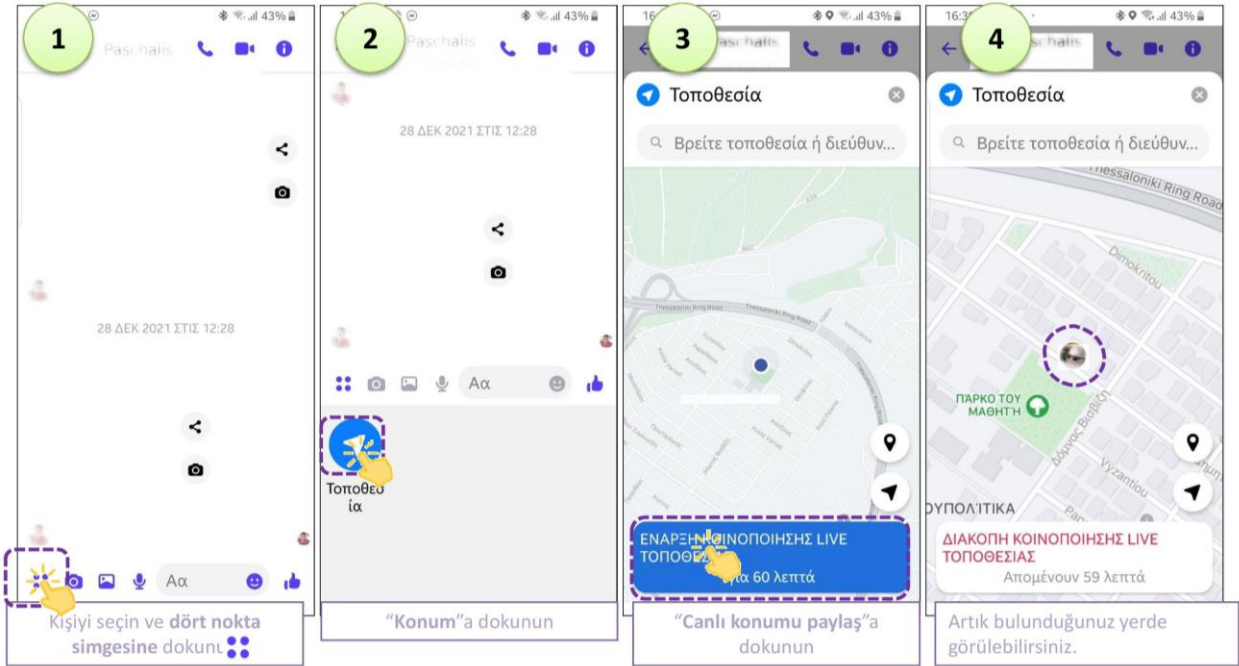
1

Paschalis

28 ΔΕΚ 2021 ΣΤΙΣ 12:28

Αα

Kişiyi seçin ve **dört nokta simgesine** dokunun

2

Paschalis

28 ΔΕΚ 2021 ΣΤΙΣ 12:28

Αα

Τοποθεσία

"**Konum**"a dokunun

3

43%

Paschalis

Τοποθεσία

Βρείτε τοποθεσία ή διεύθυν...

Thessaloniki Ring Road

ΕΝΑΡΞΗ ΚΟΙΝΟΠΟΙΗΣΗΣ LIVE ΤΟΠΟΘΕΣΙΑΣ
για 60 λεπτά

"**Canlı konumu paylaş**"a dokunun

4

16:3

43%

Paschalis

Τοποθεσία

Βρείτε τοποθεσία ή διεύθυν...

Thessaloniki Ring Road

Dimokritou

ΠΑΡΚΟ ΤΟΥ ΜΑΘΗΤΗ

Vyzantiou

ΥΠΟΛΙΤΙΚΑ

ΔΙΑΚΟΠΗ ΚΟΙΝΟΠΟΙΗΣΗΣ LIVE ΤΟΠΟΘΕΣΙΑΣ
Απομένουν 59 λεπτά

Artık bulunduğunuz yerde görülebilirsiniz.